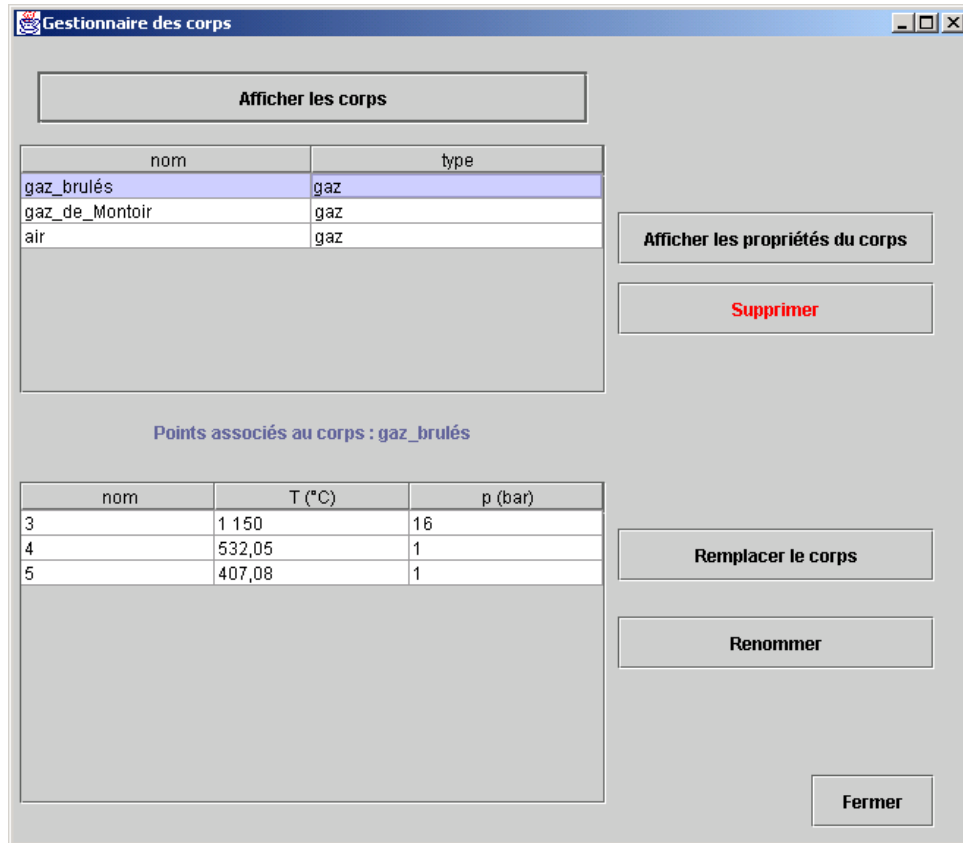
Gestionnaire des corps

Afficher les corps

| nom | type |
|---|---|
| gaz_brulés | gaz |
| gaz_de_Montoir | gaz |
| air | gaz |

Afficher les propriétés du corps

Supprimer

Points associés au corps : gaz_brulés

| nom | T (°C) | p (bar) |
|---|---|---|
| 3 | 1 150 | 16 |
| 4 | 532,05 | 1 |
| 5 | 407,08 | 1 |

Remplacer le corps

Renommer

Fermer